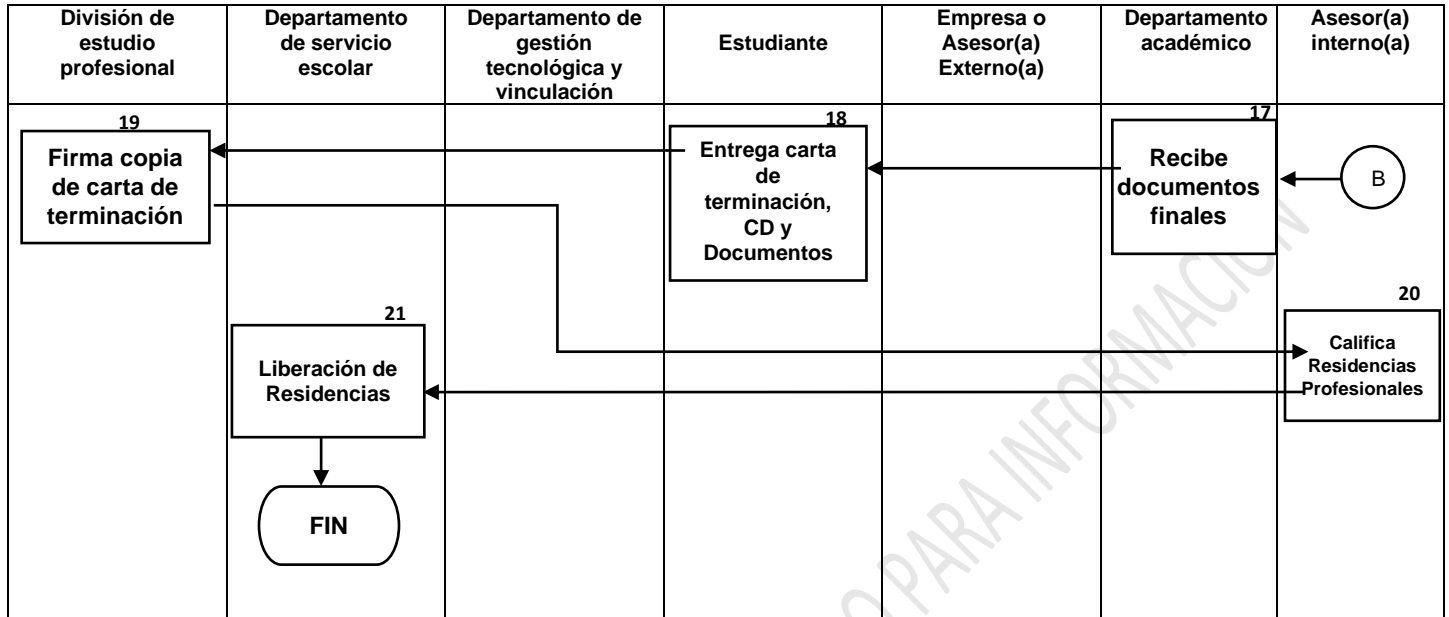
| División de estudio profesional | Departamento de servicio escolar | Departamento de gestión tecnológica y vinculación | Estudiante | Empresa o Asesor(a) Externo(a) | Departamento académico | Asesor(a) interno(a) |
|---|---|---|---|---|---|---|
| 19 Firma copia de carta de terminación | 21 Liberación de Residencias | | 18 Entrega carta de terminación, CD y Documentos | | 17 Recibe documentos finales | B |
| | FIN | | | | | 20 Califica Residencias Profesionales |

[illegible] PARA INFORMACIÓN